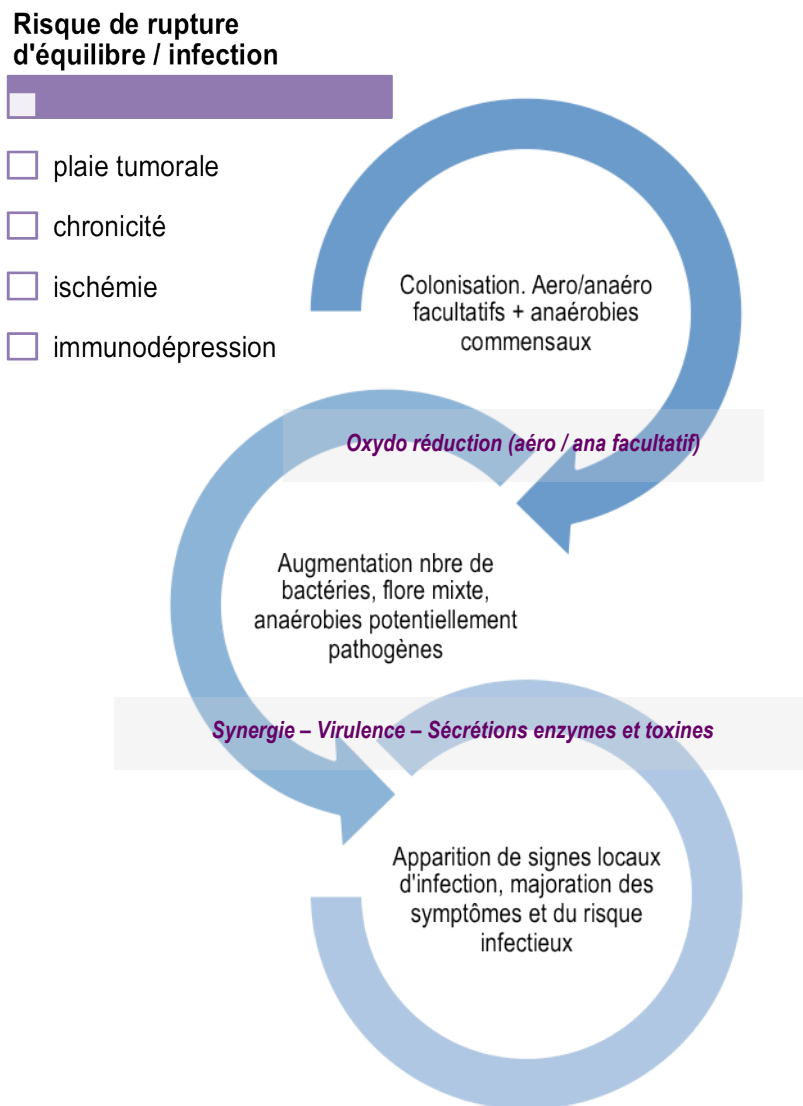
Risque de rupture d'équilibre / infection

plaie tumorale

chronicité

ischémie

immunodépression

Colonisation. Aero/anaéro facultatifs + anaérobies commensaux

Oxydo réduction (aéro / ana facultatif)

Augmentation nbre de bactéries, flore mixte, anaérobies potentiellement pathogènes

Synergie – Virulence – Sécrétions enzymes et toxines

Apparition de signes locaux d'infection, majoration des symptômes et du risque infectieux